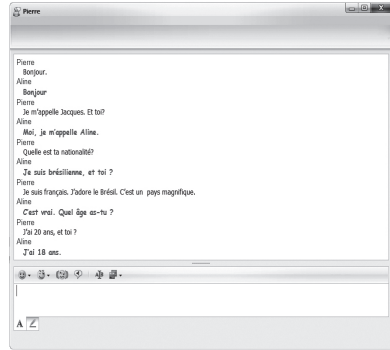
Pierre

Pierre
Bonjour.
Aline
Bonjour
Pierre
Je m'appelle Jacques. Et toi?
Aline
Moi, je m'appelle Aline.
Pierre
Quelle est ta nationalité?
Aline
Je suis brésilienne, et toi ?
Pierre
Je suis français. J'adore le Brésil. C'est un pays magnifique.
Aline
C'est vrai. Quel âge as-tu ?
Pierre
J'ai 20 ans, et toi ?
Aline
J'ai 18 ans.

A